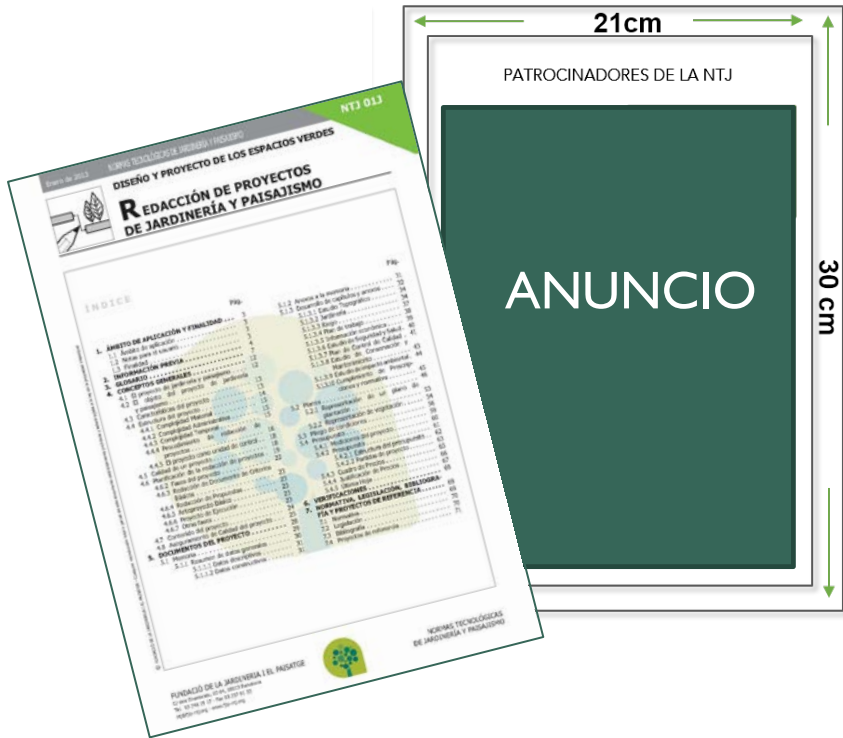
21cm

PATROCINADORES DE LA NTJ

ANUNCIO

30 cm

NTJ 01J

NORMAS TECNOLÓGICAS DE JARDINERÍA Y PAISAJISMO

Enero de 2013

DISEÑO Y PROYECTO DE LOS ESPACIOS VERDES

REDACCIÓN DE PROYECTOS DE JARDINERÍA Y PAISAJISMO

ÍNDICE

Pág.

1. ÁMBITO DE APLICACIÓN Y FINALIDAD
2. INFORMACIÓN PREVIA
3. GLOSARIO
4. CONCEPTOS GENERALES
5. DOCUMENTOS DEL PROYECTO
6. VERIFICACIONES
7. NORMATIVA, LEGISLACIÓN, BIBLIOGRAFÍA Y PROYECTOS DE REFERENCIA

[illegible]

NORMAS TECNOLÓGICAS DE JARDINERÍA Y PAISAJISMO

FUNDACIÓ DE LA JARDINERIA I EL PAISATGE
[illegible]